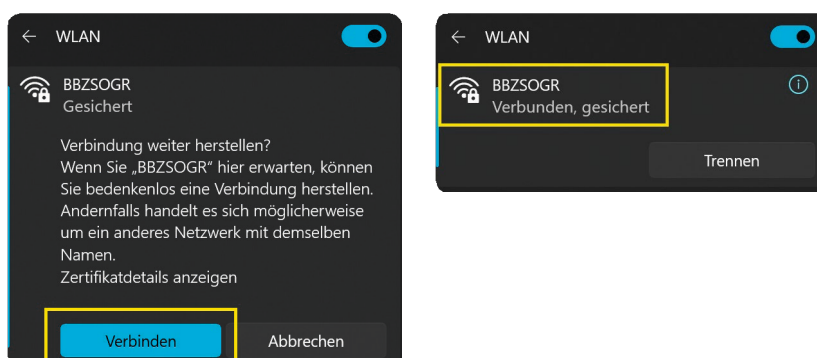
← WLAN

BBZSOGR
Gesichert

Verbindung weiter herstellen?
Wenn Sie „BBZSOGR" hier erwarten, können Sie bedenkenlos eine Verbindung herstellen. Andernfalls handelt es sich möglicherweise um ein anderes Netzwerk mit demselben Namen.
Zertifikatdetails anzeigen

Verbinden
Abbrechen

← WLAN

BBZSOGR
Verbunden, gesichert

Trennen